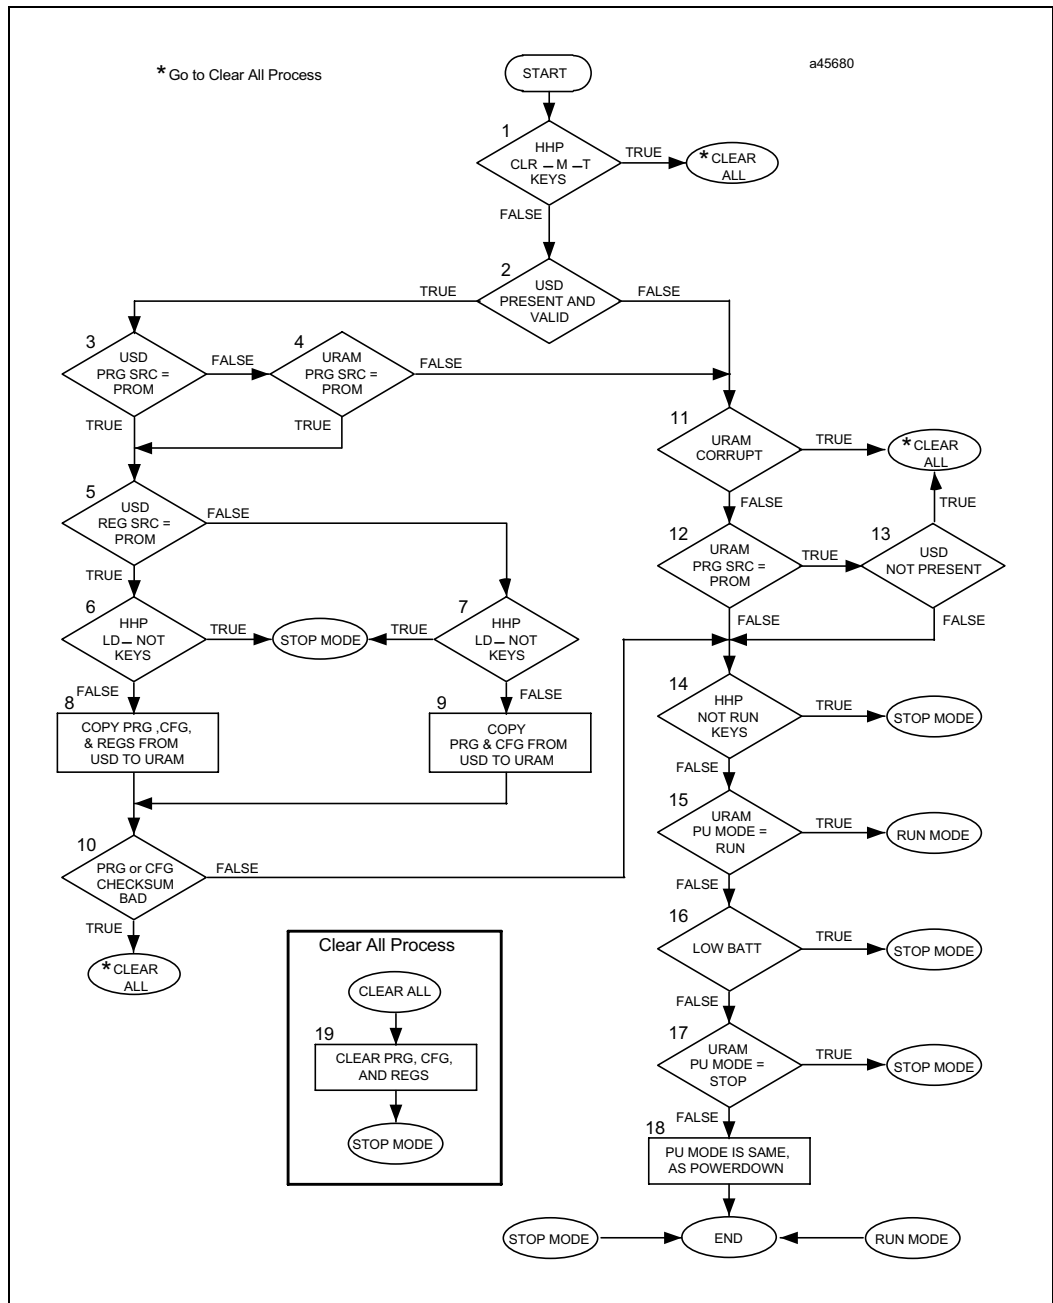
* Go to Clear All Process

a45680

START

1
HHP
CLR – M – T
KEYS

TRUE

* CLEAR ALL

FALSE

2
USD
PRESENT AND
VALID

TRUE

FALSE

3
USD
PRG SRC =
PROM

FALSE

4
URAM
PRG SRC =
PROM

FALSE

TRUE

TRUE

11
URAM
CORRUPT

TRUE

* CLEAR ALL

FALSE

TRUE

5
USD
REG SRC =
PROM

FALSE

TRUE

12
URAM
PRG SRC =
PROM

TRUE

13
USD
NOT PRESENT

FALSE

FALSE

6
HHP
LD – NOT
KEYS

TRUE

STOP MODE

TRUE

7
HHP
LD – NOT
KEYS

FALSE

8
COPY PRG ,CFG,
& REGS FROM
USD TO URAM

FALSE

9
COPY
PRG & CFG FROM
USD TO URAM

14
HHP
NOT RUN
KEYS

TRUE

STOP MODE

FALSE

15
URAM
PU MODE =
RUN

TRUE

RUN MODE

10
PRG or CFG
CHECKSUM
BAD

FALSE

FALSE

TRUE

* CLEAR ALL

16
LOW BATT

TRUE

STOP MODE

Clear All Process

CLEAR ALL

19
CLEAR PRG, CFG,
AND REGS

STOP MODE

FALSE

17
URAM
PU MODE =
STOP

TRUE

STOP MODE

FALSE

18
PU MODE IS SAME,
AS POWERDOWN

STOP MODE

END

RUN MODE